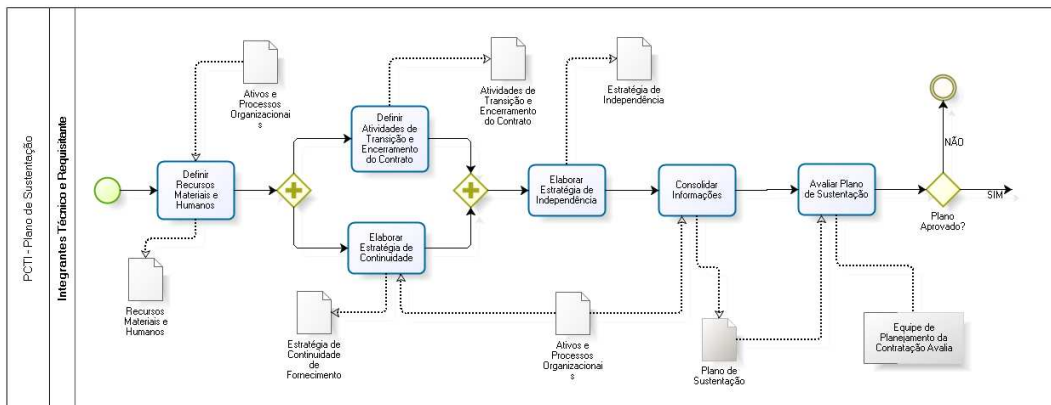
PCTI - Plano de Sustentação

Integrantes Técnico e Requisitante

Ativos e Processos Organizacionais

Definir Recursos Materiais e Humanos

Recursos Materiais e Humanos

Definir Atividades de Transição e Encerramento do Contrato

Atividades de Transição e Encerramento do Contrato

Elaborar Estratégia de Continuidade

Estratégia de Continuidade de Fornecimento

Elaborar Estratégia de Independência

Estratégia de Independência

Consolidar Informações

Ativos e Processos Organizacionais

Plano de Sustentação

Avaliar Plano de Sustentação

Equipe de Planejamento da Contratação Avalia

Plano Aprovado?

NÃO

SIM